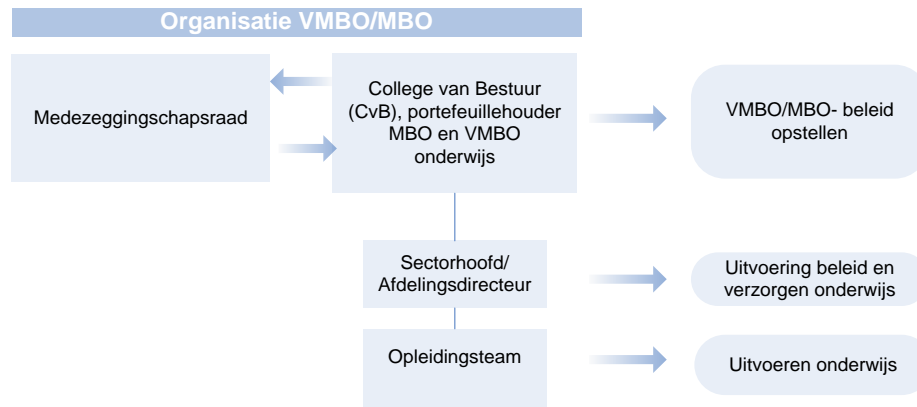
Organisatie VMBO/MBO

Medezeggingschapsraad

College van Bestuur (CvB), portefeuillehouder MBO en VMBO onderwijs

VMBO/MBO- beleid opstellen

Sectorhoofd/ Afdelingsdirecteur

Uitvoering beleid en verzorgen onderwijs

Opleidingsteam

Uitvoeren onderwijs